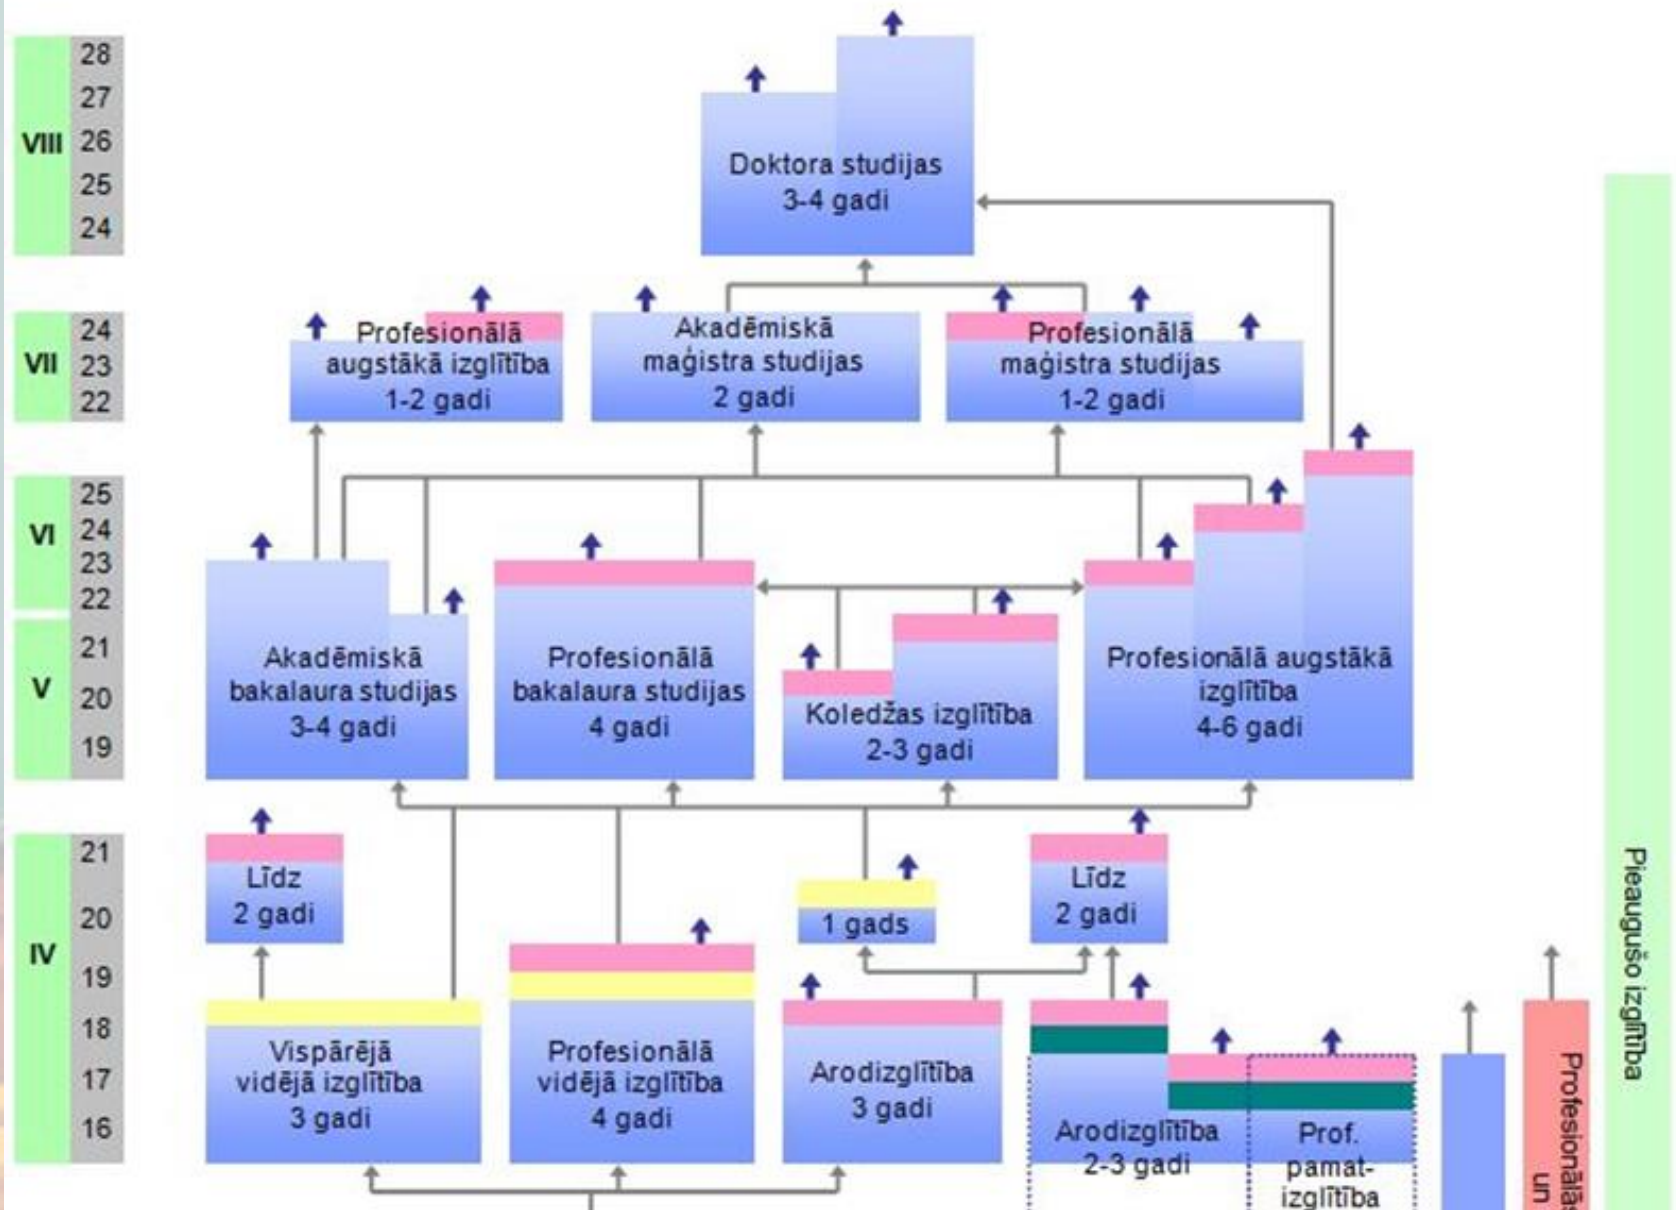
VIII 28
27
26
25
24

VII 24
23
22

VI 25
24
23
22

V 21
20
19

IV 21
20
19
18
17
16

Doktora studijas
3-4 gadi

Profesionālā augstākā izglītība
1-2 gadi

Akadēmiskā maģistra studijas
2 gadi

Profesionālā maģistra studijas
1-2 gadi

Akadēmiskā bakalaura studijas
3-4 gadi

Profesionālā bakalaura studijas
4 gadi

Koledžas izglītība
2-3 gadi

Profesionālā augstākā izglītība
4-6 gadi

Līdz
2 gadi

1 gads

Līdz
2 gadi

Vispārējā vidējā izglītība
3 gadi

Profesionālā vidējā izglītība
4 gadi

Arodizglītība
3 gadi

Arodizglītība
2-3 gadi

Prof. pamatizglītība

Profesionālās un

Pieaugušo izglītība